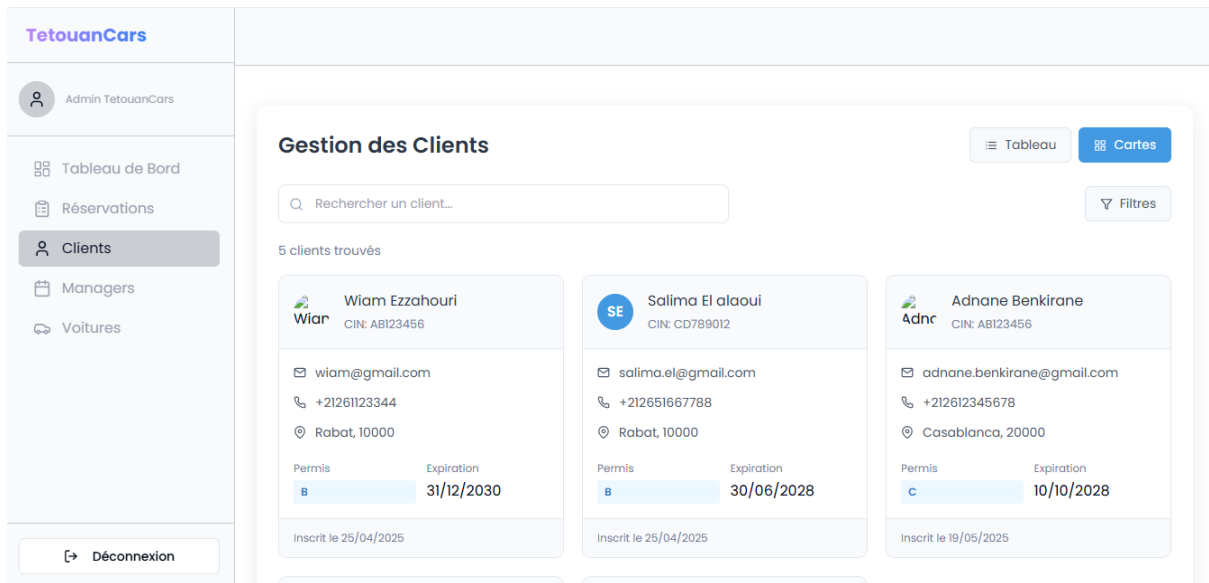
TetouanCars

Admin TetouanCars

Tableau de Bord
Réservations
Clients
Managers
Voitures

Déconnexion

Gestion des Clients

Tableau
Cartes

Rechercher un client...

Filtres

5 clients trouvés

Wiar
Wiam Ezzahouri
CIN: AB123456

wiam@gmail.com
+21261123344
Rabat, 10000

Permis
B
Expiration
31/12/2030

Inscrit le 25/04/2025

SE
Salima El alaoui
CIN: CD789012

salima.el@gmail.com
+212651667788
Rabat, 10000

Permis
B
Expiration
30/06/2028

Inscrit le 25/04/2025

Adnc
Adnane Benkirane
CIN: AB123456

adnane.benkirane@gmail.com
+212612345678
Casablanca, 20000

Permis
C
Expiration
10/10/2028

Inscrit le 19/05/2025